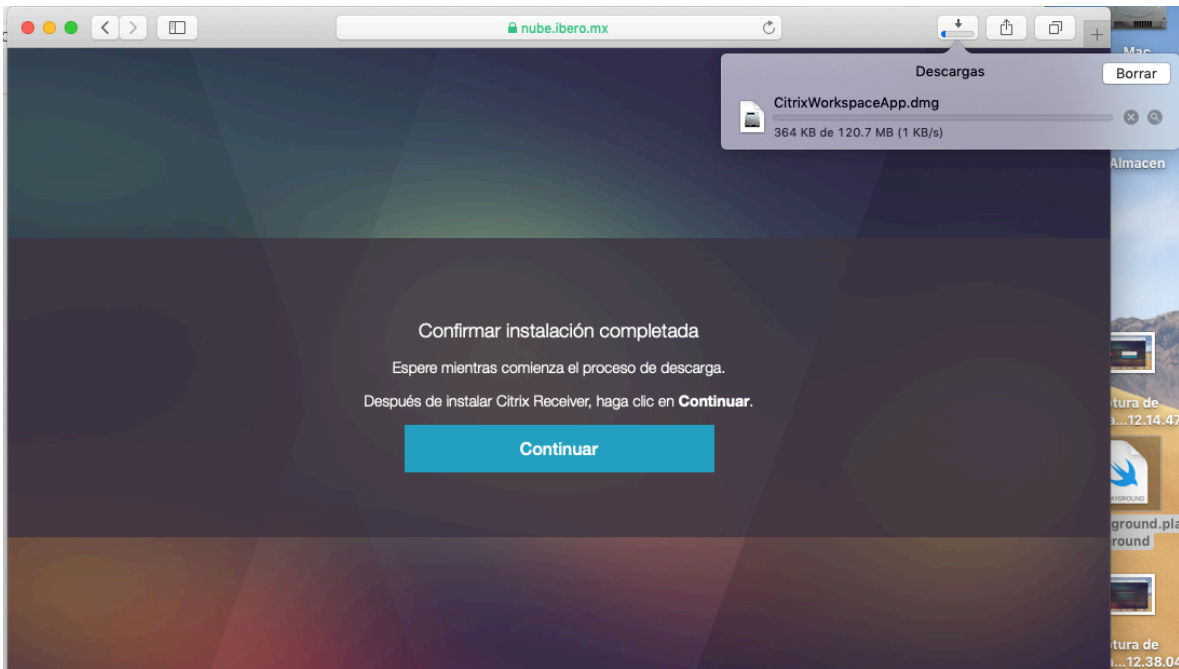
nube.ibero.mx

Descargas
Borrar
CitrixWorkspaceApp.dmg
364 KB de 120.7 MB (1 KB/s)

Mac
Almacen

Confirmar instalación completada

Espere mientras comienza el proceso de descarga.

Después de instalar Citrix Receiver, haga clic en **Continuar**.

Continuar

tura de
...12.14.47
AYGROUND
ground.pla
round
tura de
...12.38.04